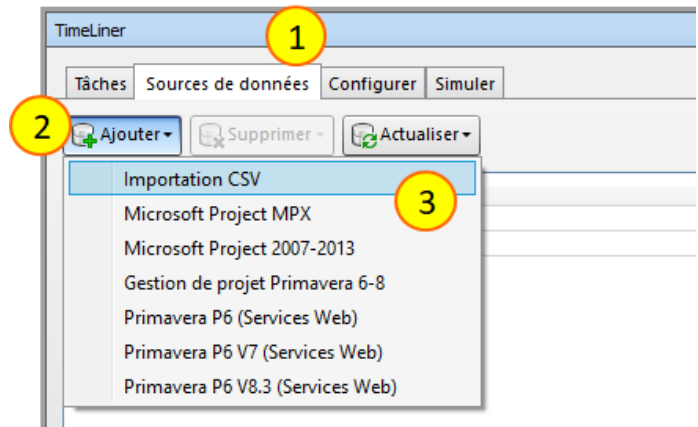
TimeLiner

1

Tâches Sources de données Configurer Simuler

2

Ajouter ▾ Supprimer ▾ Actualiser ▾

Importation CSV

3

Microsoft Project MPX
Microsoft Project 2007-2013
Gestion de projet Primavera 6-8
Primavera P6 (Services Web)
Primavera P6 V7 (Services Web)
Primavera P6 V8.3 (Services Web)